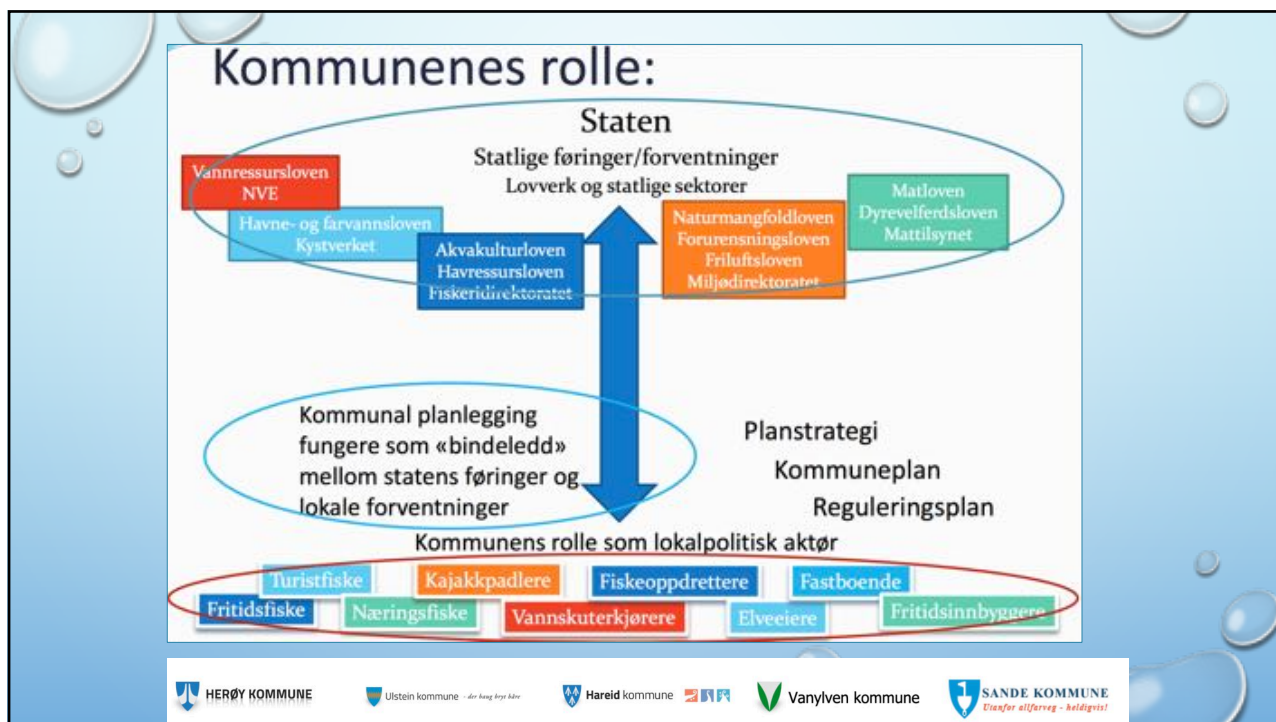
Kommunenes rolle:

Staten

Statlige føringer/forventninger

Lovverk og statlige sektorer

Vannressursloven NVE

Havne- og farvannsloven Kystverket

Akvakulturloven Havressursloven Fiskeridirektoratet

Naturmangfoldloven Forurensningsloven Friluftsloven Miljødirektoratet

Matloven Dyrevelferdsloven Mattilsynet

Kommunal planlegging fungere som «bindeledd» mellom statens føringer og lokale forventninger

Planstrategi

Kommuneplan

Reguleringsplan

Kommunens rolle som lokalpolitisk aktør

Turistfiske

Kajakkpadlere

Fiskeoppdrettere

Fastboende

Fritidsfiske

Næringsfiske

Vannskuterkjørere

Elveeiere

Fritidsinnbyggere

HERØY KOMMUNE

Ulstein kommune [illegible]

Hareid kommune

Vanylven kommune

SANDE KOMMUNE
Utanfor allfarveg - heldigvis!